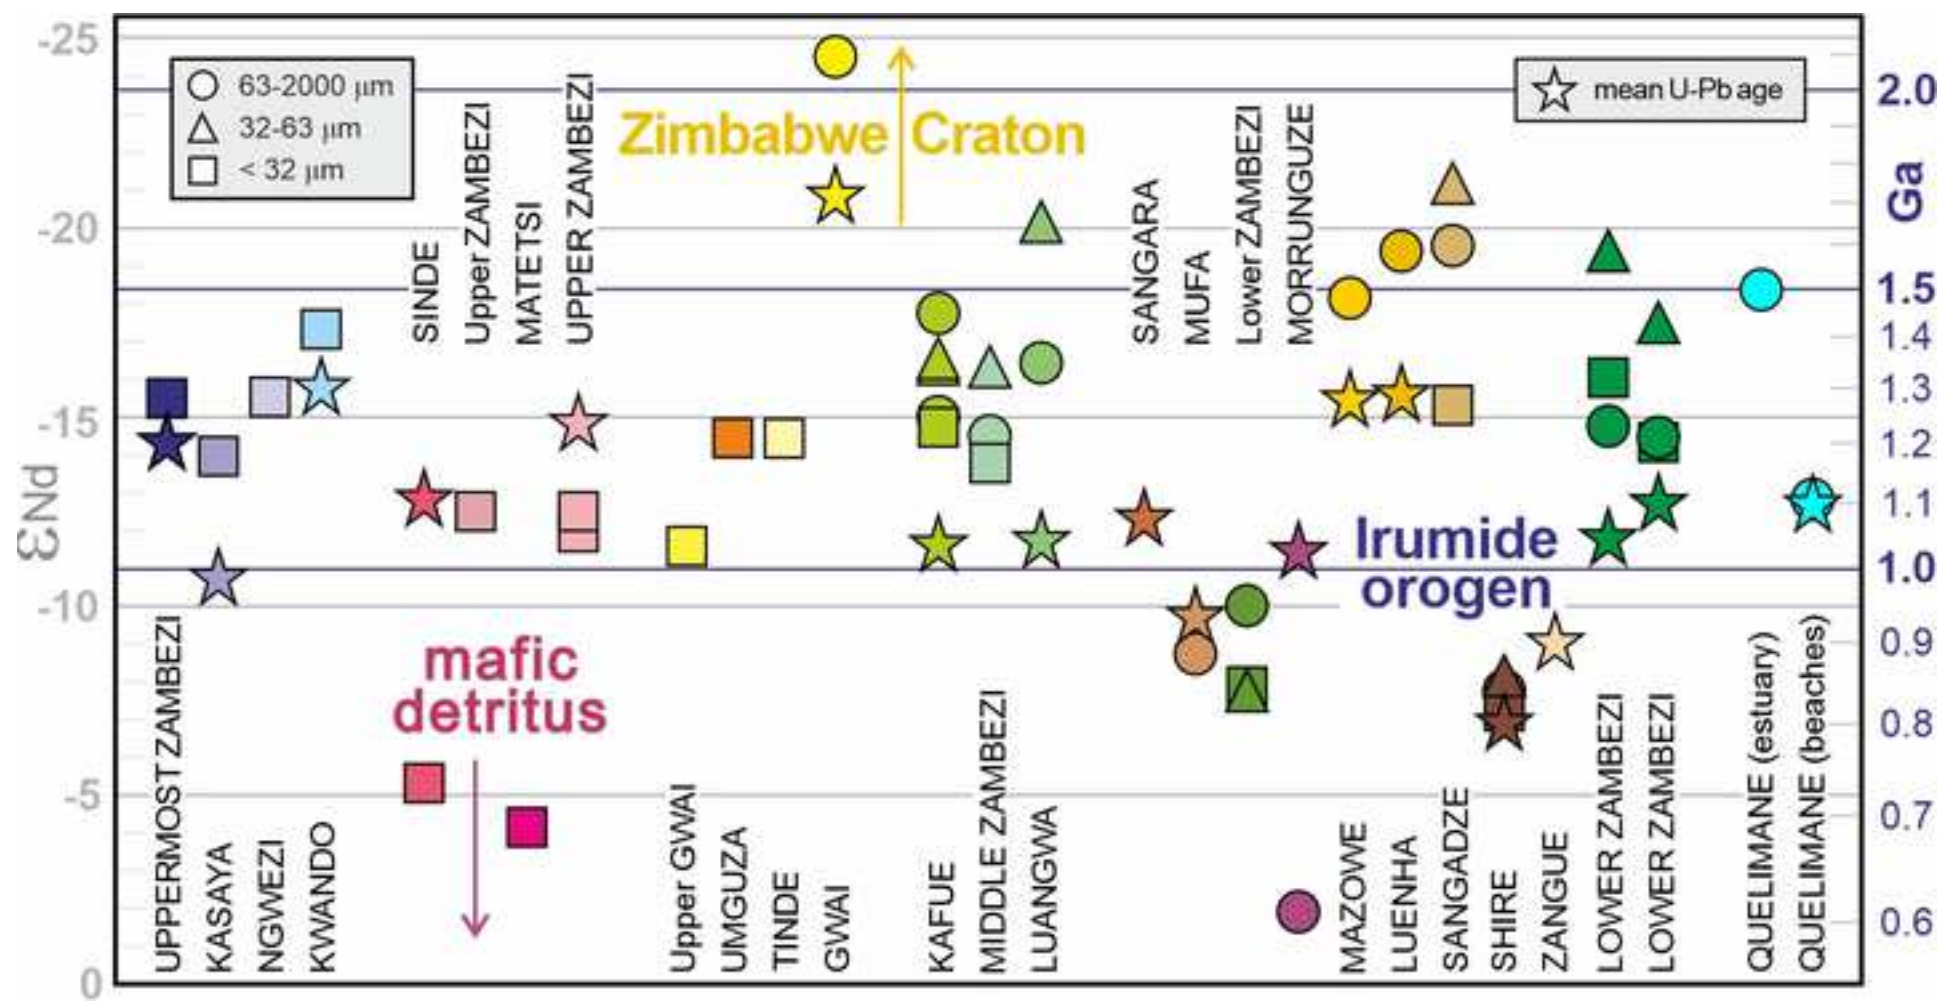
-25
-20
-15
-10
-5
0
εNd

63-2000 µm
32-63 µm
< 32 µm

mean U-Pb age

2.0
Ga
1.5
1.4
1.3
1.2
1.1
1.0
0.9
0.8
0.7
0.6

Zimbabwe Craton

Irumide orogen

mafic detritus

SINDE
Upper ZAMBEZI
MATETSI
UPPER ZAMBEZI
SANGARA
MUFA
Lower ZAMBEZI
MORRUNGUZE

UPPERMOST ZAMBEZI
KASAYA
NGWEZI
KWANDO
Upper GWAI
UMGUZA
TINDE
GWAI
KAFUE
MIDDLE ZAMBEZI
LUANGWA
MAZOWE
LUENHA
SANGADZE
SHIRE
ZANGUE
LOWER ZAMBEZI
LOWER ZAMBEZI
QUELIMANE (estuary)
QUELIMANE (beaches)